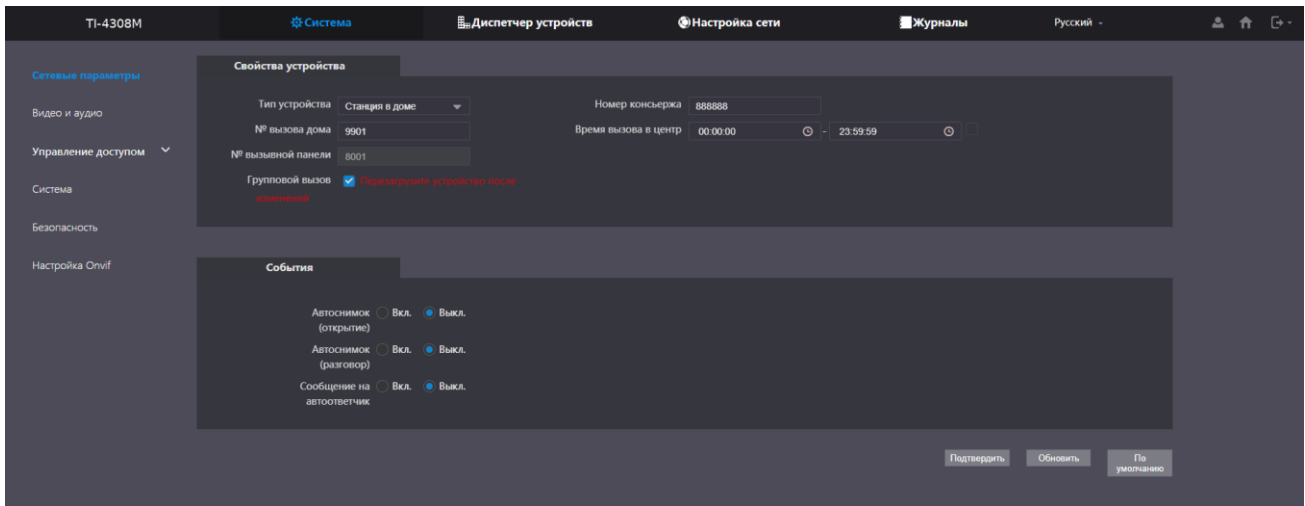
TI-4308M | Система | Диспетчер устройств | Настройка сети | Журналы | Русский

Сетевые параметры
Видео и аудио
Управление доступом
Система
Безопасность
Настройка Onvif

Свойства устройства

Тип устройства Станция в доме
№ вызова дома 9901
№ вызывной панели 8001
Групповой вызов Перезагрузите устройство после изменений
Номер консьержа 888888
Время вызова в центр 00:00:00 - 23:59:59

События

Автоснимок (открытие) Вкл. Выкл.
Автоснимок (разговор) Вкл. Выкл.
Сообщение на автоответчик Вкл. Выкл.

Подтвердить Обновить По умолчанию